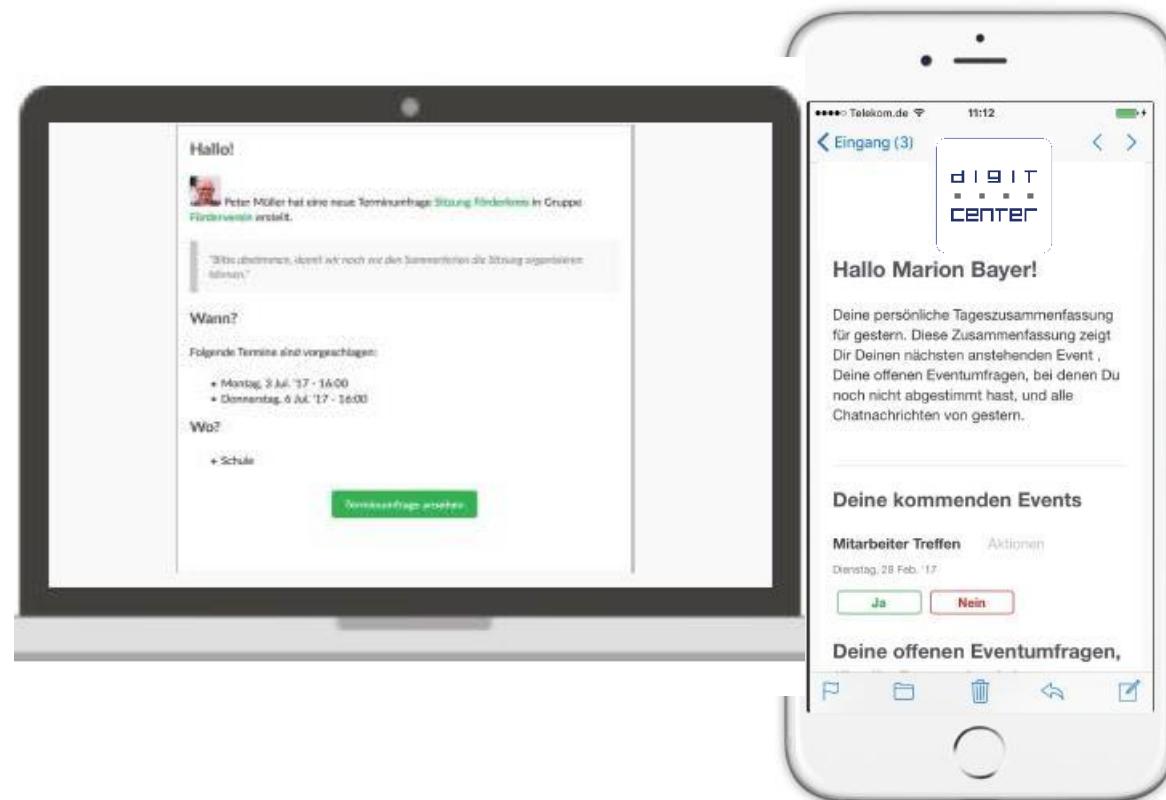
Hallo!

Peter Müller hat eine neue Terminumfrage Sitzung Förderkreis in Gruppe Förderverein erstellt.

"Bitte abstimmen, damit wir noch vor den Sommerferien die Sitzung organisieren können."

Wann?

Folgende Termine sind vorgeschlagen:

• Montag, 3 Jul. '17 - 16:00
• Donnerstag, 6 Jul. '17 - 16:00

Wo?

• Schule

Terminumfrage ansehen

••••○ Telekom.de 11:12

< Eingang (3)

digit center

Hallo Marion Bayer!

Deine persönliche Tageszusammenfassung für gestern. Diese Zusammenfassung zeigt Dir Deinen nächsten anstehenden Event , Deine offenen Eventumfragen, bei denen Du noch nicht abgestimmt hast, und alle Chatnachrichten von gestern.

Deine kommenden Events

Mitarbeiter Treffen Aktionen

Dienstag, 28 Feb. '17

Ja Nein

Deine offenen Eventumfragen,